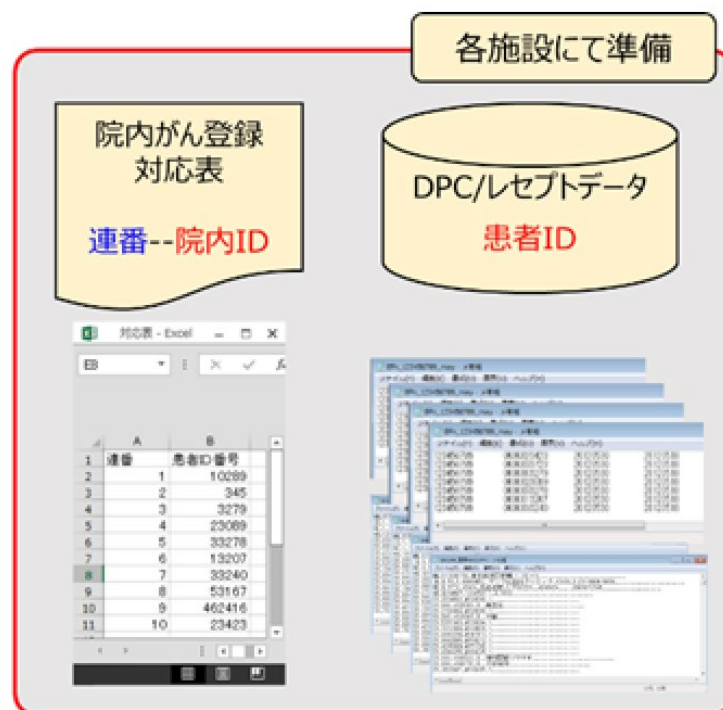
各施設にて準備

院内がん登録
対応表

連番--院内ID

DPC/レセプトデータ

患者ID

対応表 - Excel

E8

| | A | B |
|---|---|---|
| 1 | 連番 | 患者ID番号 |
| 2 | 1 | 10289 |
| 3 | 2 | 345 |
| 4 | 3 | 3279 |
| 5 | 4 | 23089 |
| 6 | 5 | 33278 |
| 7 | 6 | 13207 |
| 8 | 7 | 33240 |
| 9 | 8 | 53167 |
| 10 | 9 | 462416 |
| 11 | 10 | 23423 |

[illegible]